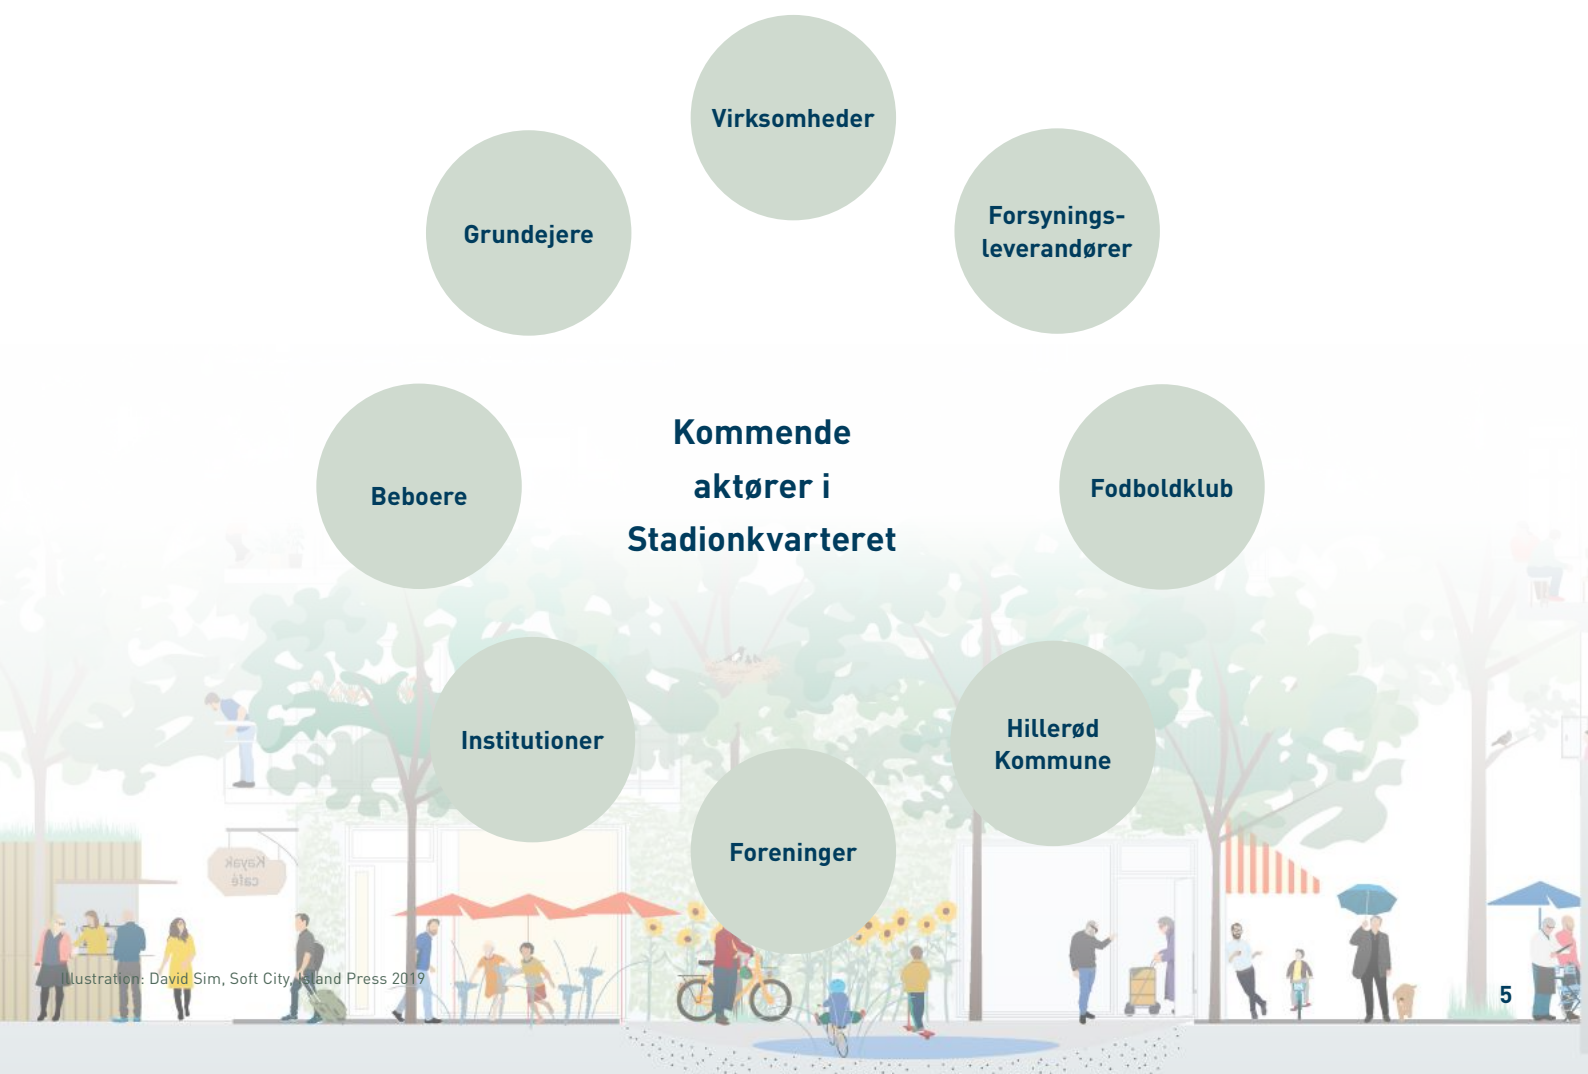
Virksomheder

Grundejere

Forsynings-leverandører

Kommende aktører i Stadionkvarteret

Beboere

Fodboldklub

Institutioner

Hillerød Kommune

Foreninger

Kayak café

Illustration: David Sim, Soft City, Island Press 2019

5